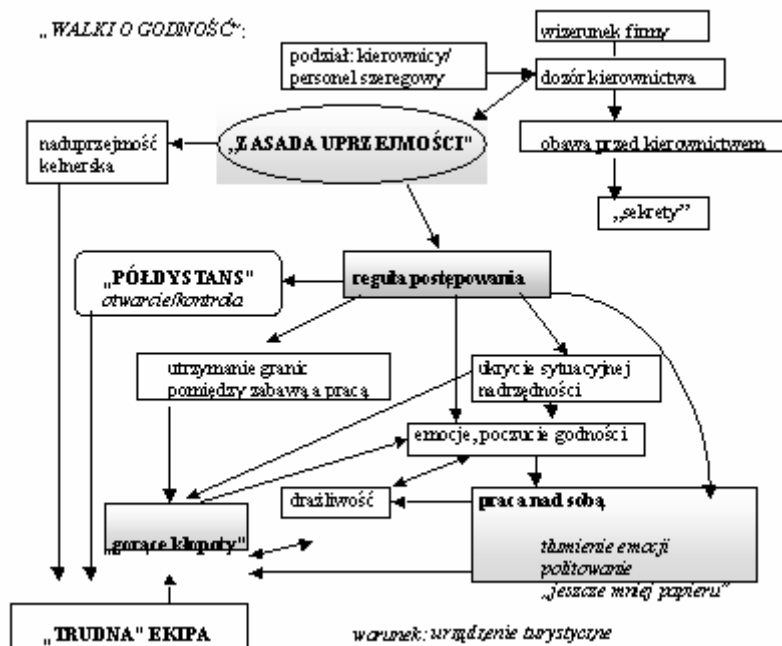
„WALKI O GODNOŚĆ”:

wizerunek firmy

podział: kierownicy/ personel szeregowy

dozór kierownictwa

naduprzejmość kelnerska

„ZASADA UPRZEJMOŚCI”

obawa przed kierownictwem

„sekrety”

„PÓŁDYSTANS” otwarcie/kontrola

reguła postępowania

utrzymanie granic pomiędzy zabawą a pracą

ukrycie sytuacyjnej nadrzędności

emocje, poczucie godności

drażliwość

praca nad sobą

„gorące kłopoty”

tłumienie emocji politowanie „jeszcze mniej papieru”

„TRUDNA” EKIPA

warunek: urządzenie turystyczne